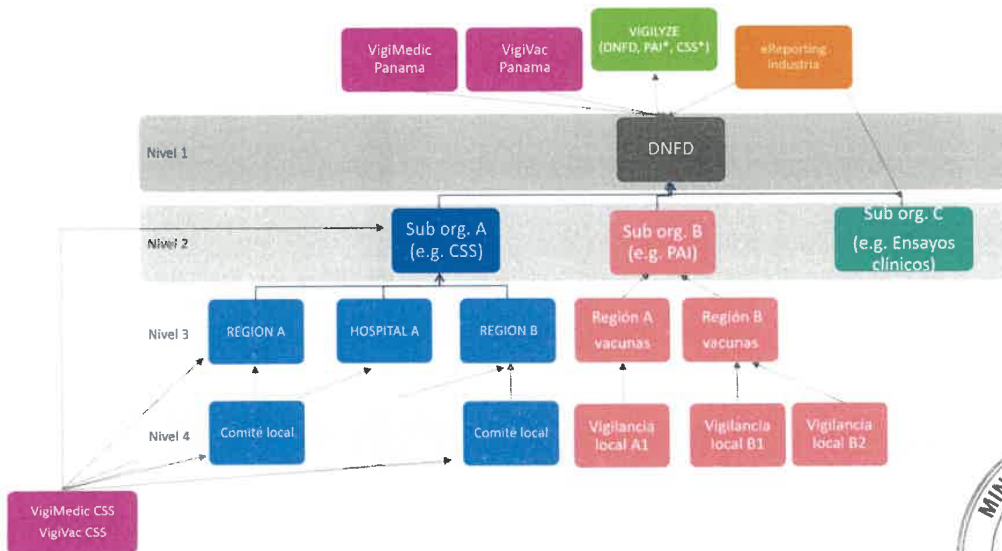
VigiMedic Panama

VigiVac Panama

VIGILYZE (DNFD, PAI*, CSS*)

eReporting industria

Nivel 1

DNFD

Nivel 2

Sub org. A (e.g. CSS)

Sub org. B (e.g. PAI)

Sub org. C (e.g. Ensayos clínicos)

Nivel 3

REGION A

HOSPITAL A

REGION B

Región A vacunas

Región B vacunas

Nivel 4

Comité local

Comité local

Vigilancia local A1

Vigilancia local B1

Vigilancia local B2

VigiMedic CSS
VigiVac CSS

MIN